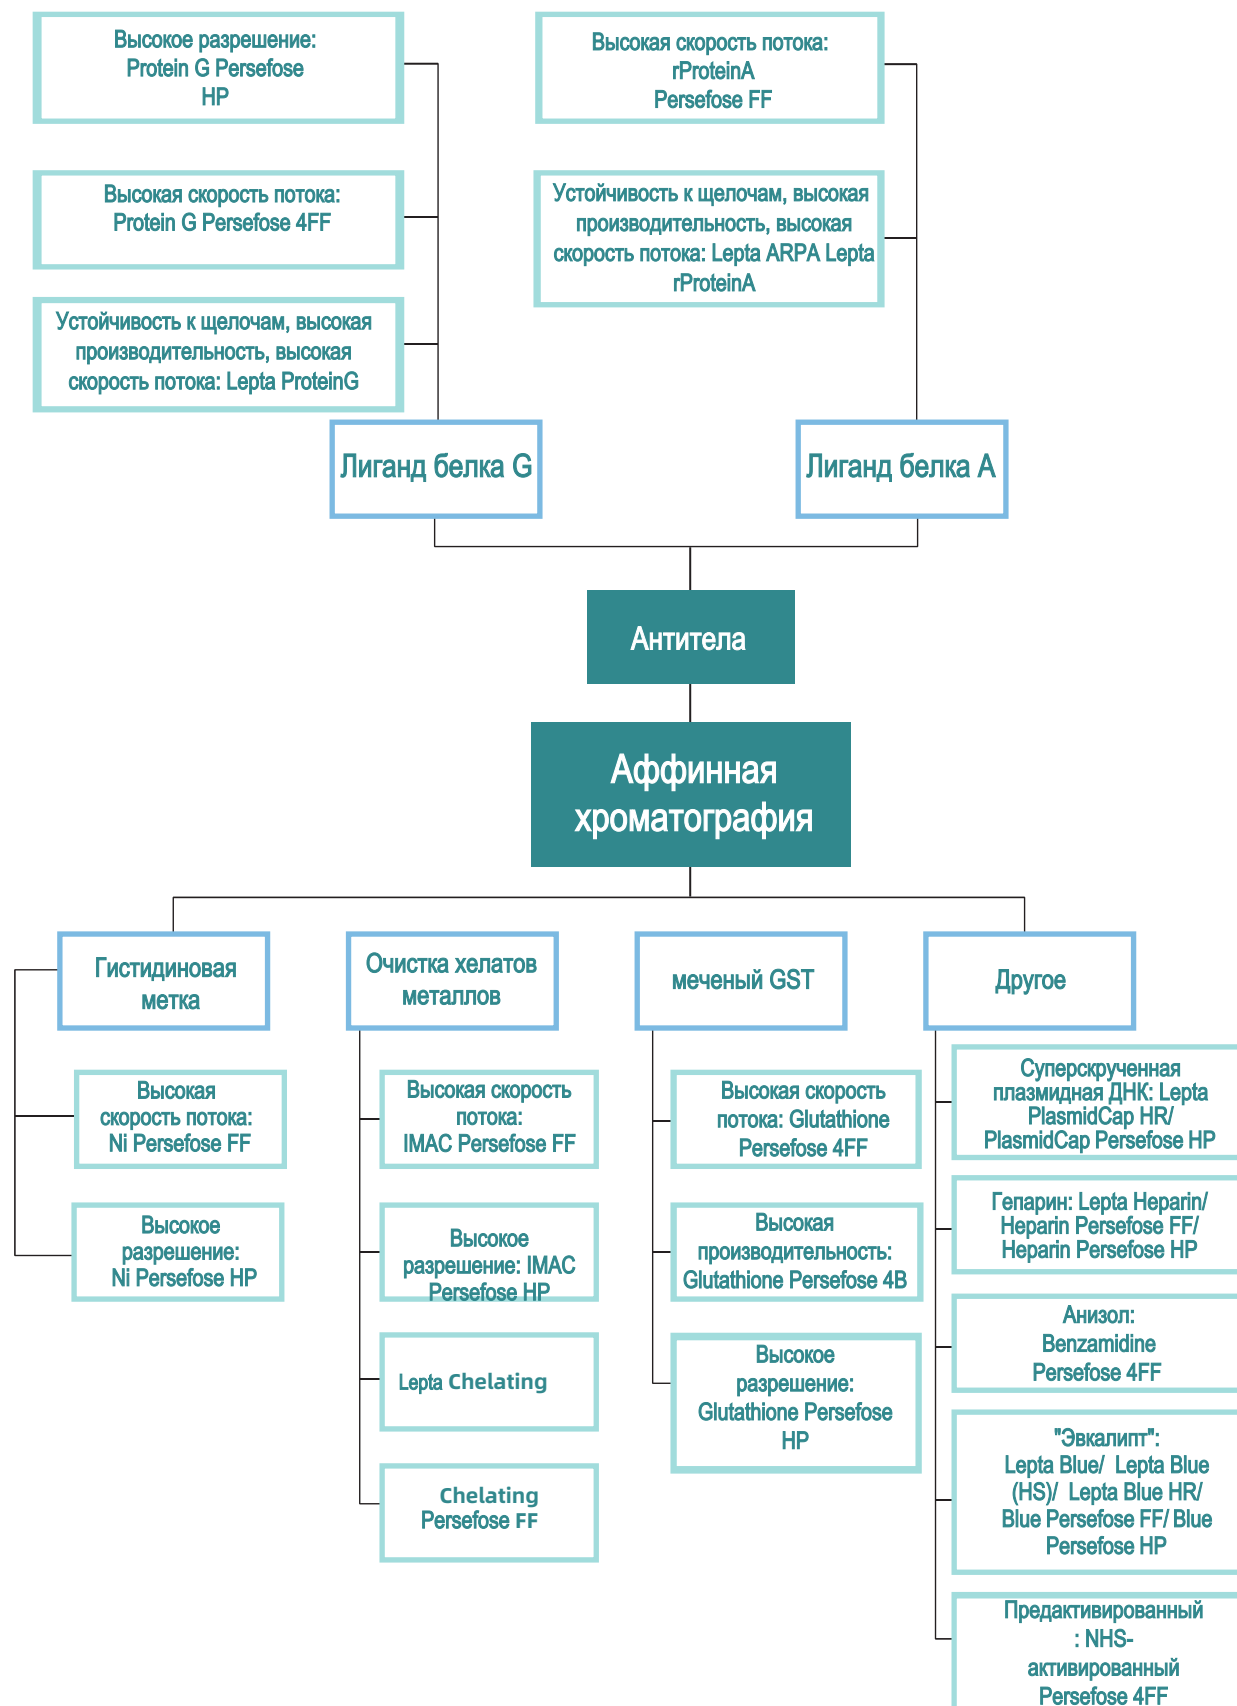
Высокое разрешение: Protein G Persefose HP

Высокая скорость потока: Protein G Persefose 4FF

Устойчивость к щелочам, высокая производительность, высокая скорость потока: Lepta ProteinG

Высокая скорость потока: rProteinA Persefose FF

Устойчивость к щелочам, высокая производительность, высокая скорость потока: Lepta ARPA Lepta rProteinA

Лиганд белка G

Лиганд белка A

Антитела

Аффинная хроматография

Гистидиновая метка

Высокая скорость потока: Ni Persefose FF

Высокое разрешение: Ni Persefose HP

Очистка хелатов металлов

Высокая скорость потока: IMAC Persefose FF

Высокое разрешение: IMAC Persefose HP

Lepta Chelating

Chelating Persefose FF

меченый GST

Высокая скорость потока: Glutathione Persefose 4FF

Высокая производительность: Glutathione Persefose 4B

Высокое разрешение: Glutathione Persefose HP

Другое

Суперскрученная плазмидная ДНК: Lepta PlasmidCap HR/ PlasmidCap Persefose HP

Гепарин: Lepta Heparin/ Heparin Persefose FF/ Heparin Persefose HP

Анизол: Benzamidine Persefose 4FF

"Эвкалипт": Lepta Blue/ Lepta Blue (HS)/ Lepta Blue HR/ Blue Persefose FF/ Blue Persefose HP

Предактивированный : NHS-активированный Persefose 4FF